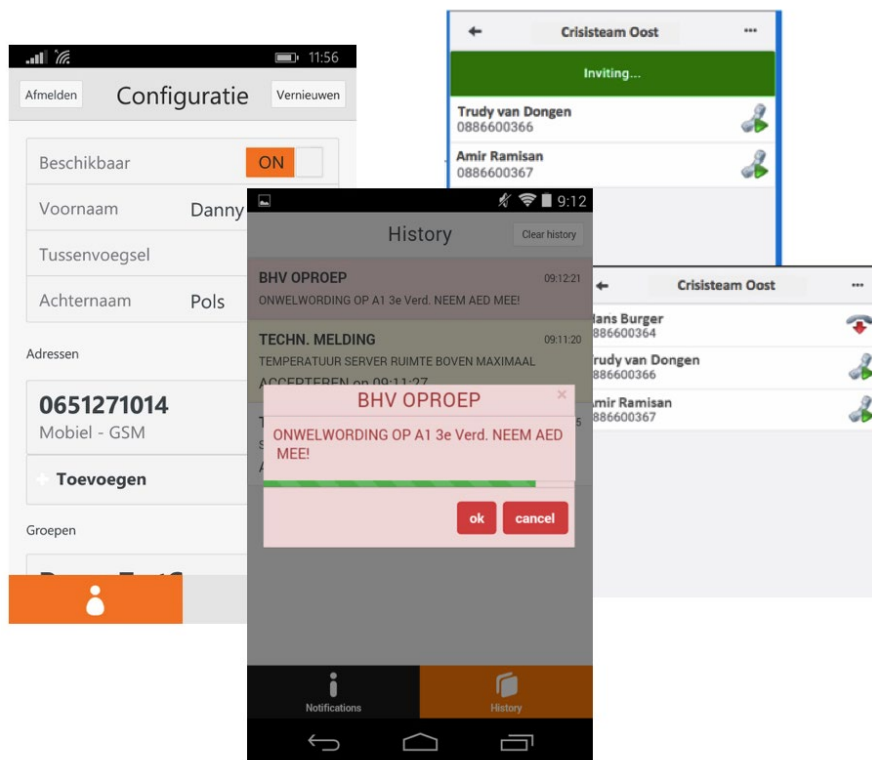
11:56

Afmelden Configuratie Vernieuwen

Beschikbaar ON

Voornaam Danny

Tussenvoegsel

Achternaam Pols

Adressen

0651271014
Mobiel - GSM

+ Toevoegen

Groepen

← Crisisteam Oost ···

Inviting...

Trudy van Dongen
0886600366

Amir Ramisan
0886600367

9:12

History Clear history

BHV OPROEP 09:12:21
ONWELWORDING OP A1 3e Verd. NEEM AED MEE!

TECHN. MELDING 09:11:20
TEMPERATUUR SERVER RUIMTE BOVEN MAXIMAAL
ACCEPTEREN op 09:11:27

BHV OPROEP
ONWELWORDING OP A1 3e Verd. NEEM AED MEE!

ok cancel

Notifications History

← Crisisteam Oost ···

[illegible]ans Burger
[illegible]886600364

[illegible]rudy van Dongen
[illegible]886600366

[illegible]mir Ramisan
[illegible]886600367